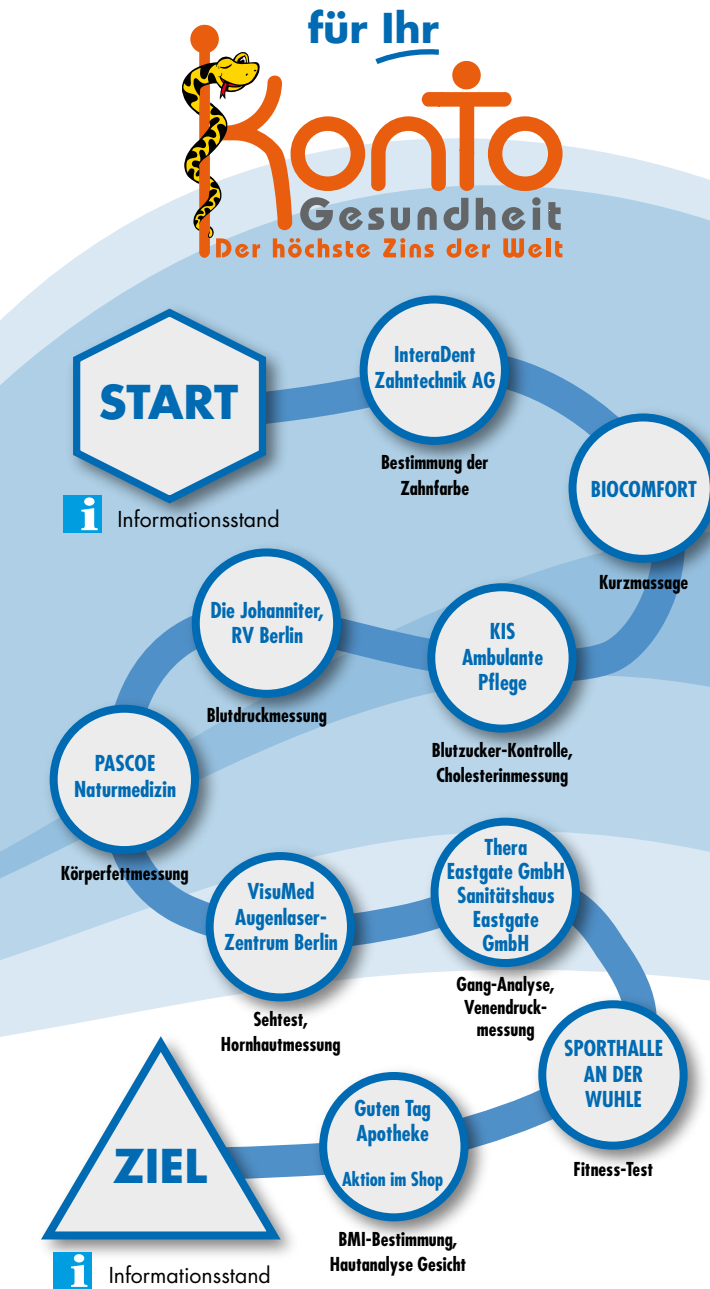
für Ihr

KonTo

Gesundheit

Der höchste Zins der Welt

START

i Informationsstand

InteraDent Zahntechnik AG

Bestimmung der Zahnfarbe

BIOCOMFORT

Kurzmassage

Die Johanniter, RV Berlin

Blutdruckmessung

KIS Ambulante Pflege

Blutzucker-Kontrolle, Cholesterinmessung

PASCOE Naturmedizin

Körperfettmessung

VisuMed Augenlaser-Zentrum Berlin

Sehtest, Hornhautmessung

Thera Eastgate GmbH Sanitätshaus Eastgate GmbH

Gang-Analyse, Venendruckmessung

SPORTHALLE AN DER WUHLE

Fitness-Test

Guten Tag Apotheke

Aktion im Shop

BMI-Bestimmung, Hautanalyse Gesicht

ZIEL

i Informationsstand